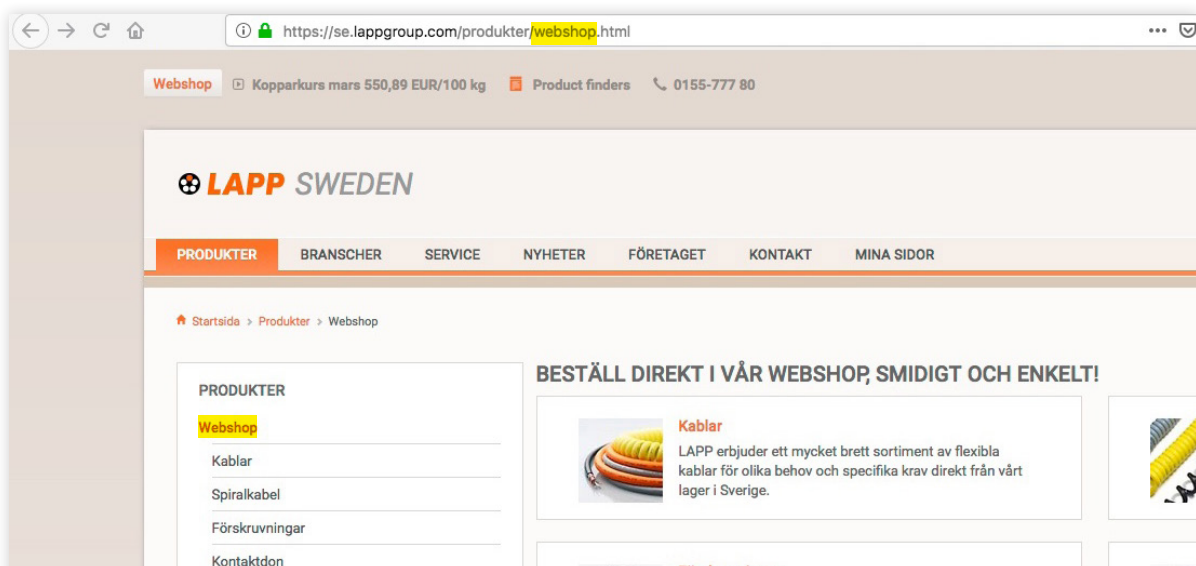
https://se.lappgroup.com/produkter/webshop.html

Webshop   Kopparkurs mars 550,89 EUR/100 kg   Product finders   0155-777 80

LAPP SWEDEN

PRODUKTER   BRANSCHER   SERVICE   NYHETER   FÖRETAGET   KONTAKT   MINA SIDOR

Startsida > Produkter > Webshop

PRODUKTER

Webshop

Kablar

Spiralkabel

Förskruvningar

Kontaktdon

BESTÄLL DIREKT I VÅR WEBSHOP, SMIDIGT OCH ENKELT!

Kablar

LAPP erbjuder ett mycket brett sortiment av flexibla kablar för olika behov och specifika krav direkt från vårt lager i Sverige.